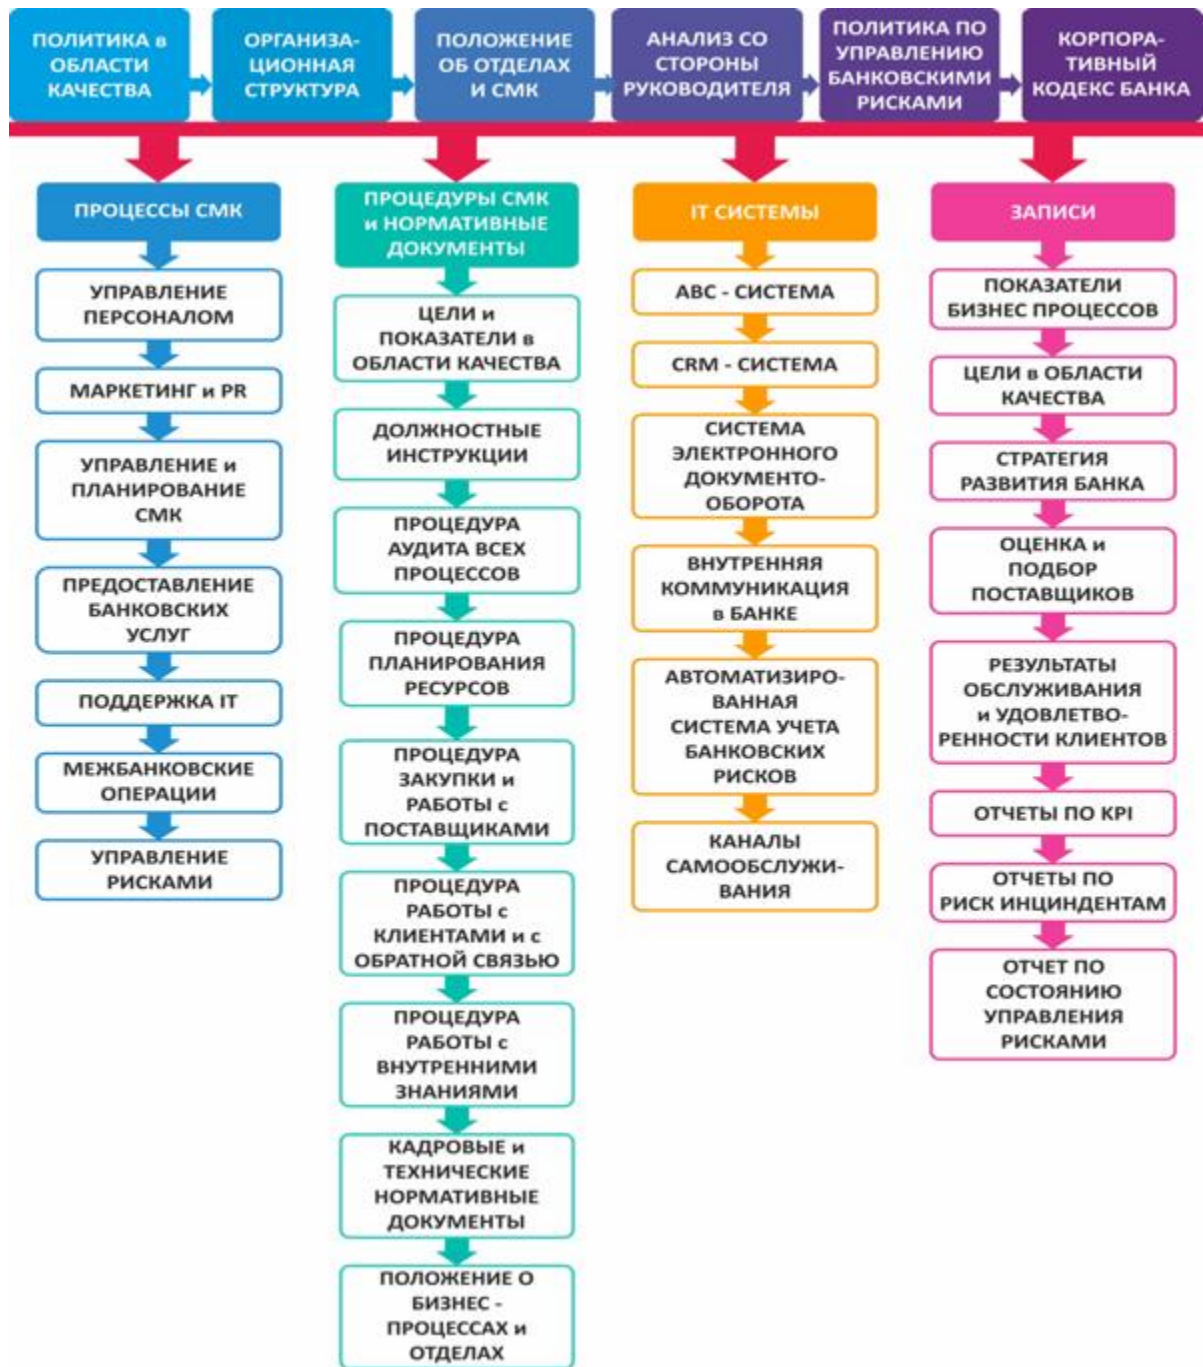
ПОЛИТИКА в ОБЛАСТИ КАЧЕСТВА

ОРГАНИЗАЦИОННАЯ СТРУКТУРА

ПОЛОЖЕНИЕ ОБ ОТДЕЛАХ И СМК

АНАЛИЗ СО СТОРОНЫ РУКОВОДИТЕЛЯ

ПОЛИТИКА ПО УПРАВЛЕНИЮ БАНКОВСКИМИ РИСКАМИ

КОРПОРАТИВНЫЙ КОДЕКС БАНКА

ПРОЦЕССЫ СМК

УПРАВЛЕНИЕ ПЕРСОНАЛОМ

МАРКЕТИНГ и PR

УПРАВЛЕНИЕ и ПЛАНИРОВАНИЕ СМК

ПРЕДОСТАВЛЕНИЕ БАНКОВСКИХ УСЛУГ

ПОДДЕРЖКА IT

МЕЖБАНКОВСКИЕ ОПЕРАЦИИ

УПРАВЛЕНИЕ РИСКАМИ

ПРОЦЕДУРЫ СМК и НОРМАТИВНЫЕ ДОКУМЕНТЫ

ЦЕЛИ и ПОКАЗАТЕЛИ в ОБЛАСТИ КАЧЕСТВА

ДОЛЖНОСТНЫЕ ИНСТРУКЦИИ

ПРОЦЕДУРА АУДИТА ВСЕХ ПРОЦЕССОВ

ПРОЦЕДУРА ПЛАНИРОВАНИЯ РЕСУРСОВ

ПРОЦЕДУРА ЗАКУПКИ и РАБОТЫ с ПОСТАВЩИКАМИ

ПРОЦЕДУРА РАБОТЫ с КЛИЕНТАМИ и с ОБРАТНОЙ СВЯЗЬЮ

ПРОЦЕДУРА РАБОТЫ с ВНУТРЕННИМИ ЗНАНИЯМИ

КАДРОВЫЕ и ТЕХНИЧЕСКИЕ НОРМАТИВНЫЕ ДОКУМЕНТЫ

ПОЛОЖЕНИЕ О БИЗНЕС - ПРОЦЕССАХ и ОТДЕЛАХ

IT СИСТЕМЫ

АВС - СИСТЕМА

CRM - СИСТЕМА

СИСТЕМА ЭЛЕКТРОННОГО ДОКУМЕНТООБОРОТА

ВНУТРЕННЯЯ КОММУНИКАЦИЯ в БАНКЕ

АВТОМАТИЗИРОВАННАЯ СИСТЕМА УЧЕТА БАНКОВСКИХ РИСКОВ

КАНАЛЫ САМООБСЛУЖИВАНИЯ

ЗАПИСИ

ПОКАЗАТЕЛИ БИЗНЕС ПРОЦЕССОВ

ЦЕЛИ в ОБЛАСТИ КАЧЕСТВА

СТРАТЕГИЯ РАЗВИТИЯ БАНКА

ОЦЕНКА и ПОДБОР ПОСТАВЩИКОВ

РЕЗУЛЬТАТЫ ОБСЛУЖИВАНИЯ и УДОВЛЕТВОРЕННОСТИ КЛИЕНТОВ

ОТЧЕТЫ ПО KPI

ОТЧЕТЫ ПО РИСК ИНЦИНДЕНТАМ

ОТЧЕТ ПО СОСТОЯНИЮ УПРАВЛЕНИЯ РИСКАМИ